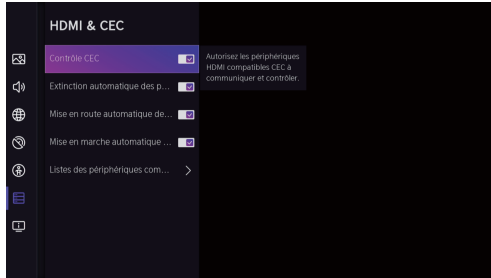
HDMI & CEC

Contrôle CEC

Autorisez les périphériques HDMI compatibles CEC à communiquer et contrôler.

Extinction automatique des p...

Mise en route automatique de...

Mise en marche automatique ...

Listes des périphériques com...